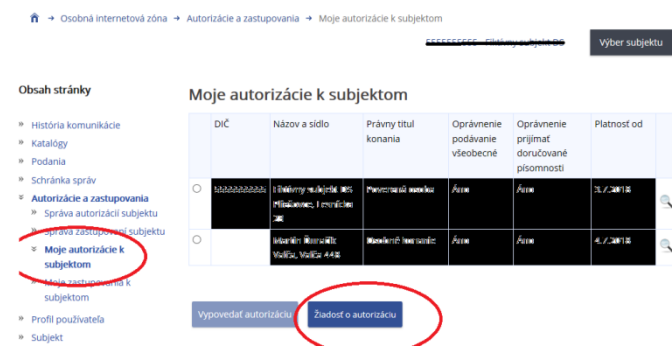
→ Osobná internetová zóna → Autorizácie a zastupovania → Moje autorizácie k subjektom

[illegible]

Výber subjektu

Obsah stránky

» História komunikácie
» Katalógy
» Podania
» Schránka správ
» Autorizácie a zastupovania
» Správa autorizácií subjektu
» Správa zastupovaní subjektu
» Moje autorizácie k subjektom
» Moje zastupovania k subjektom
» Profil používateľa
» Subjekt

Moje autorizácie k subjektom

| | DIČ | Názov a sídlo | Právny titul konania | Oprávnenie podávanie všeobecné | Oprávnenie prijímať doručované písomnosti | Platnosť od |
|---|---|---|---|---|---|---|
| | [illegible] | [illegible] | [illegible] | Áno | Áno | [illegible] |
| | | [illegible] | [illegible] | Áno | Áno | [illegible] |

Vypovedať autorizáciu

Žiadosť o autorizáciu